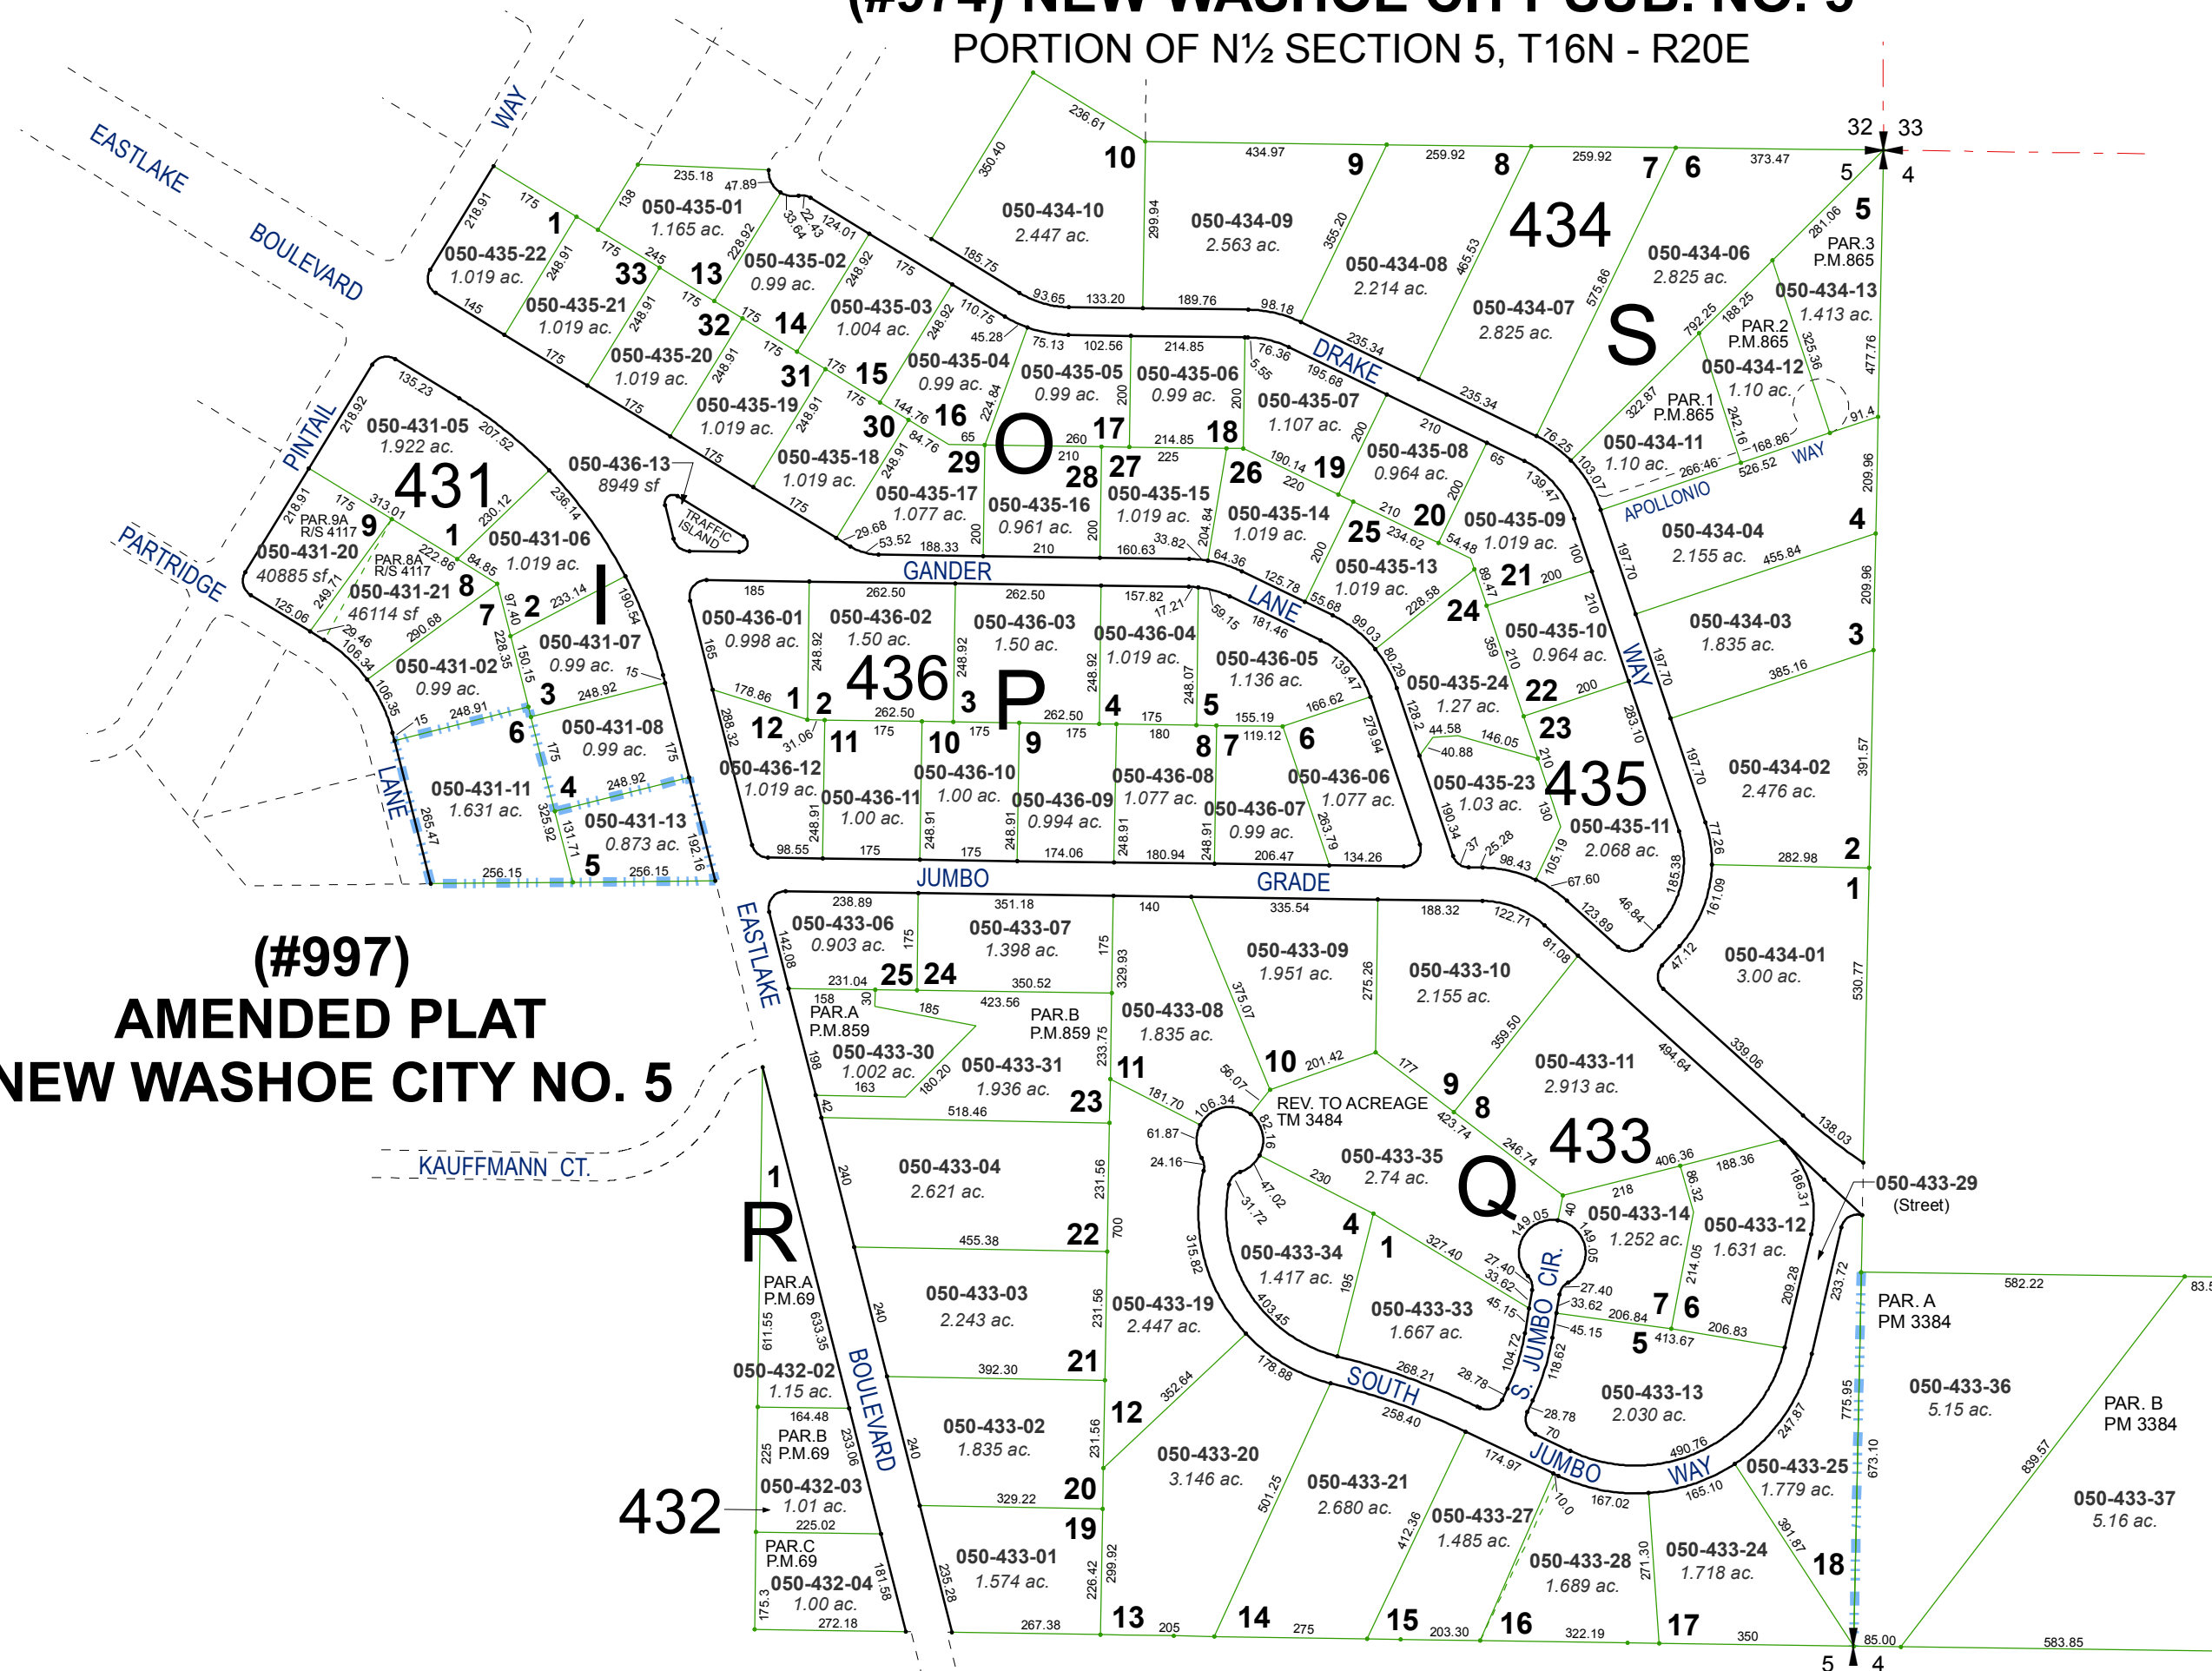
(#974) NEW WASHOE CITY SUB. NO. 5
PORTION OF N½ SECTION 5, T16N - R20E

EASTLAKE BOULEVARD
WAY
PINTAIL
PARTRIDGE
LANE
GANDER
LANE
DRAKE
APOLLONIO WAY
WAY
JUMBO GRADE
EASTLAKE BOULEVARD
KAUFFMANN CT.
S. JUMBO CIR.
SOUTH JUMBO WAY

431
436
434
435
433
432
O
P
S
I
Q
R

050-435-01 1.165 ac.
050-435-22 1.019 ac.
050-435-21 1.019 ac.
050-435-02 0.99 ac.
050-435-20 1.019 ac.
050-435-03 1.004 ac.
050-435-19 1.019 ac.
050-435-04 0.99 ac.
050-435-18 1.019 ac.
050-435-17 1.077 ac.
050-435-05 0.99 ac.
050-435-06 0.99 ac.
050-435-16 0.961 ac.
050-435-15 1.019 ac.
050-435-07 1.107 ac.
050-435-14 1.019 ac.
050-435-08 0.964 ac.
050-435-13 1.019 ac.
050-435-09 1.019 ac.
050-435-10 0.964 ac.
050-435-24 1.27 ac.
050-435-23 1.03 ac.
050-435-11 2.068 ac.
050-434-10 2.447 ac.
050-434-09 2.563 ac.
050-434-08 2.214 ac.
050-434-07 2.825 ac.
050-434-06 2.825 ac.
050-434-13 1.413 ac.
050-434-12 1.10 ac.
050-434-11 1.10 ac.
050-434-04 2.155 ac.
050-434-03 1.835 ac.
050-434-02 2.476 ac.
050-434-01 3.00 ac.
PAR.3 P.M.865
PAR.2 P.M.865
PAR.1 P.M.865
050-431-05 1.922 ac.
050-436-13 8949 sf
TRAFFIC ISLAND
PAR.9A R/S 4117
050-431-20 40885 sf
PAR.8A R/S 4117
050-431-21 46114 sf
050-431-06 1.019 ac.
050-431-07 0.99 ac.
050-431-02 0.99 ac.
050-431-08 0.99 ac.
050-431-11 1.631 ac.
050-431-13 0.873 ac.
050-436-01 0.998 ac.
050-436-02 1.50 ac.
050-436-03 1.50 ac.
050-436-04 1.019 ac.
050-436-05 1.136 ac.
050-436-12 1.019 ac.
050-436-11 1.00 ac.
050-436-10 1.00 ac.
050-436-09 0.994 ac.
050-436-08 1.077 ac.
050-436-07 0.99 ac.
050-436-06 1.077 ac.
(#997) AMENDED PLAT NEW WASHOE CITY NO. 5
050-433-06 0.903 ac.
050-433-07 1.398 ac.
PAR.A P.M.859
PAR.B P.M.859
050-433-30 1.002 ac.
050-433-31 1.936 ac.
050-433-08 1.835 ac.
050-433-09 1.951 ac.
050-433-10 2.155 ac.
050-433-11 2.913 ac.
REV. TO ACREAGE TM 3484
050-433-35 2.74 ac.
050-433-29 (Street)
050-433-04 2.621 ac.
050-433-14 1.252 ac.
050-433-12 1.631 ac.
050-433-34 1.417 ac.
050-433-33 1.667 ac.
050-433-03 2.243 ac.
050-433-19 2.447 ac.
050-433-13 2.030 ac.
PAR.A P.M.69
050-432-02 1.15 ac.
PAR.B P.M.69
050-433-02 1.835 ac.
050-433-20 3.146 ac.
050-433-21 2.680 ac.
050-433-25 1.779 ac.
050-432-03 1.01 ac.
050-433-27 1.485 ac.
PAR.C P.M.69
050-432-04 1.00 ac.
050-433-01 1.574 ac.
050-433-28 1.689 ac.
050-433-24 1.718 ac.
PAR. A PM 3384
050-433-36 5.15 ac.
PAR. B PM 3384
050-433-37 5.16 ac.
32 33 5 4